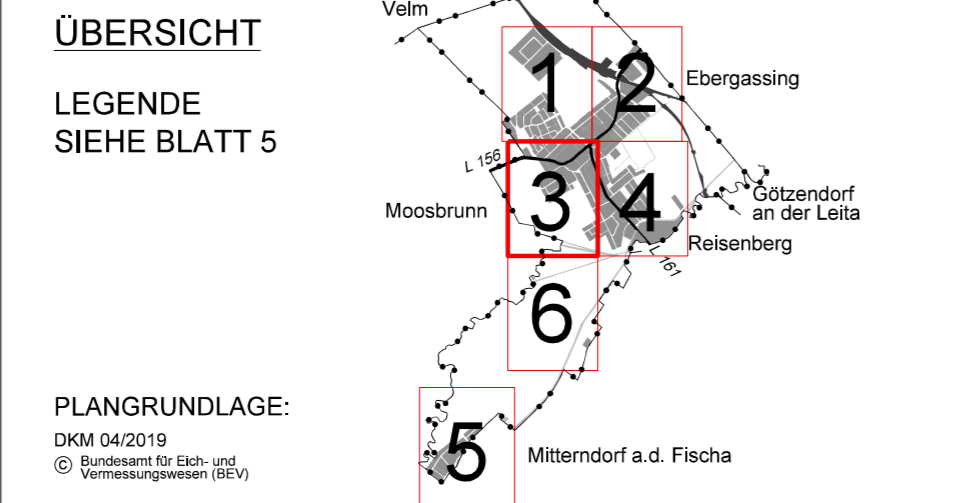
ÜBERSICHT

LEGENDE
SIEHE BLATT 5

PLANGRUNDLAGE:

DKM 04/2019

© Bundesamt für Eich- und Vermessungswesen (BEV)

Velm

1

2

Ebergassing

L 156

3

4

Götzendorf an der Leita

Moosbrunn

Reisenberg

L 161

6

5

Mitterndorf a.d. Fischa